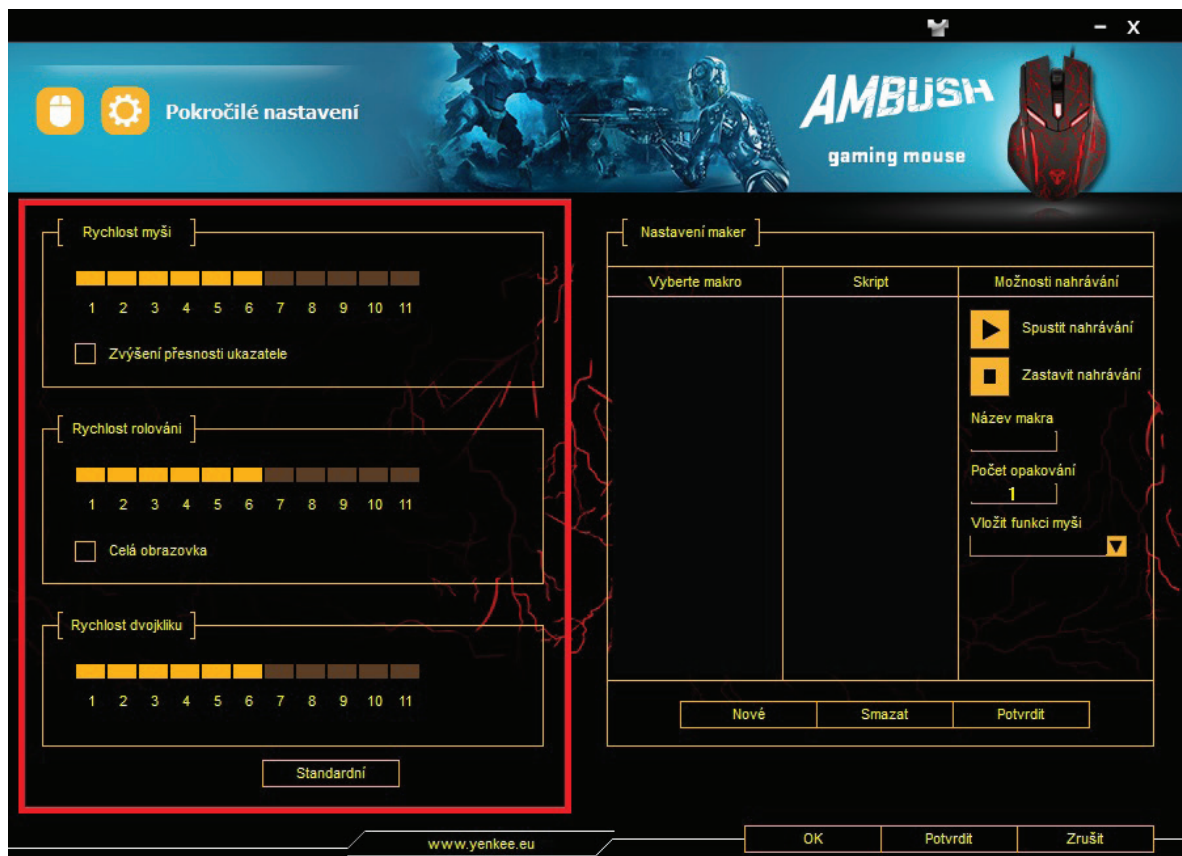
- X

Pokročilé nastavení

AMBUSH
gaming mouse

Rychlost myši

1 2 3 4 5 6 7 8 9 10 11

Zvýšení přesnosti ukazatele

Rychlost rolování

1 2 3 4 5 6 7 8 9 10 11

Celá obrazovka

Rychlost dvojkliku

1 2 3 4 5 6 7 8 9 10 11

Standardní

Nastavení maker

| Vyberte makro | Skript | Možnosti nahrávání |
|---|---|---|

Spustit nahrávání

Zastavit nahrávání

Název makra

Počet opakování

1

Vložit funkci myši

Nové Smazat Potvrdit

www.yenkee.eu

OK Potvrdit Zrušit